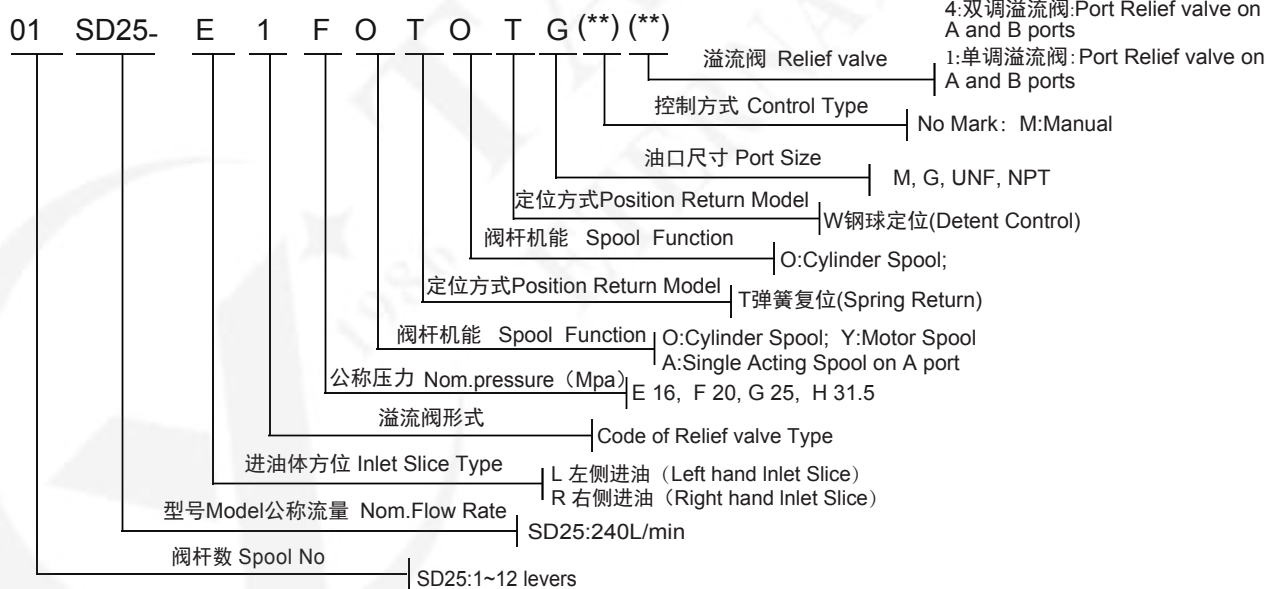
01 SD25- E 1 F O T O T G (**) (**)

溢流阀 Relief valve

4:双调溢流阀:Port Relief valve on A and B ports
1:单调溢流阀: Port Relief valve on A and B ports

控制方式 Control Type

No Mark: M:Manual

油口尺寸 Port Size

M, G, UNF, NPT

定位方式Position Return Model

W钢球定位(Detent Control)

阀杆机能 Spool Function

O:Cylinder Spool;

定位方式Position Return Model

T弹簧复位(Spring Return)

阀杆机能 Spool Function

O:Cylinder Spool; Y:Motor Spool
A:Single Acting Spool on A port

公称压力 Nom.pressure（Mpa）

E 16, F 20, G 25, H 31.5

溢流阀形式

Code of Relief valve Type

进油体方位 Inlet Slice Type

L 左侧进油（Left hand Inlet Slice）
R 右侧进油（Right hand Inlet Slice）

型号Model公称流量 Nom.Flow Rate

SD25:240L/min

阀杆数 Spool No

SD25:1~12 levers